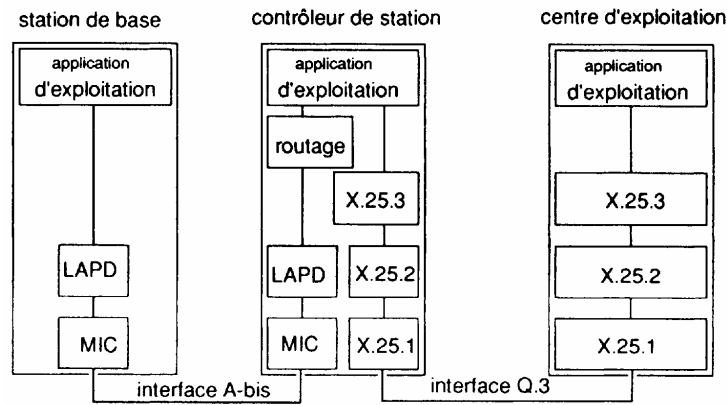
station de base

application
d'exploitation

LAPD

MIC

contrôleur de station

application
d'exploitation

routage

X.25.3

LAPD

X.25.2

MIC

X.25.1

centre d'exploitation

application
d'exploitation

X.25.3

X.25.2

X.25.1

interface A-bis

interface Q.3